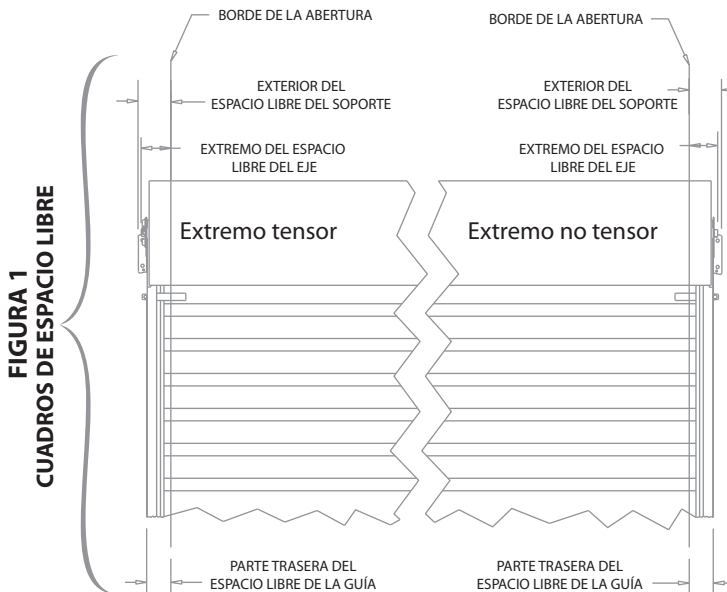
FIGURA 1
CUADROS DE ESPACIO LIBRE

BORDE DE LA ABERTURA

BORDE DE LA ABERTURA

EXTERIOR DEL ESPACIO LIBRE DEL SOPORTE

EXTERIOR DEL ESPACIO LIBRE DEL SOPORTE

EXTREMO DEL ESPACIO LIBRE DEL EJE

EXTREMO DEL ESPACIO LIBRE DEL EJE

Extremo tensor

Extremo no tensor

PARTE TRASERA DEL ESPACIO LIBRE DE LA GUÍA

PARTE TRASERA DEL ESPACIO LIBRE DE LA GUÍA